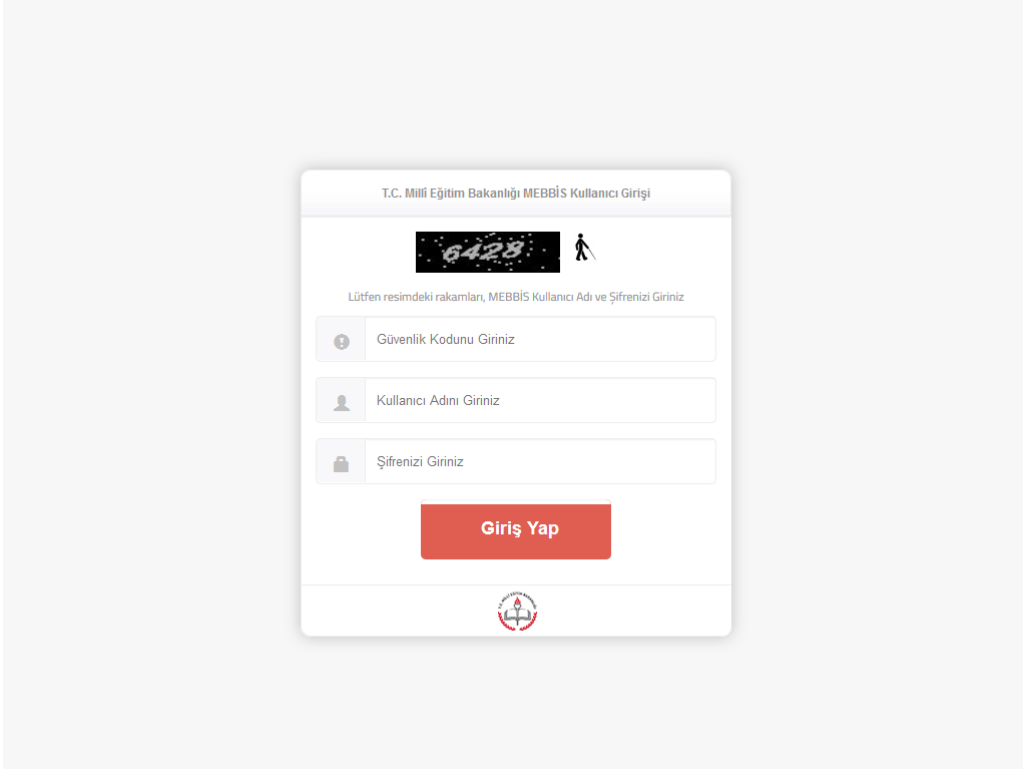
T.C. Millî Eğitim Bakanlığı MEBBİS Kullanıcı Girişi

6428

Lütfen resimdeki rakamları, MEBBİS Kullanıcı Adı ve Şifrenizi Giriniz

Güvenlik Kodunu Giriniz

Kullanıcı Adını Giriniz

Şifrenizi Giriniz

Giriş Yap